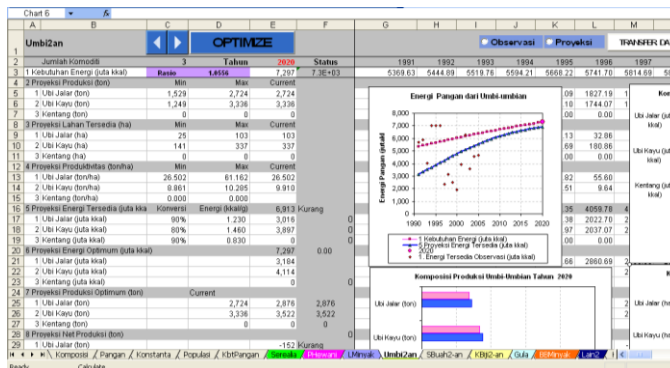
Chart 6 fx

| | A | B | C | D | E | F | G | H | I | J | K | L | M |
|---|---|---|---|---|---|---|---|---|---|---|---|---|---|
| 1 | Umbi2an | | | OPTIMIZE | | | Observasi | Proyeksi | | | | TRANSFER DA |
| 2 | | Jumlah Komoditi | 3 | Tahun | 2020 | Status | 1991 | 1992 | 1993 | 1994 | 1995 | 1996 | 1997 |
| 3 | 1 | Kebutuhan Energi (juta kkal) | Rasio | 1.0556 | 7,207 | 7.3E+03 | 5369.63 | 5444.89 | 5519.76 | 5594.21 | 5668.22 | 5741.70 | 5814.69 |
| 4 | 2 | Proyeksi Produksi (ton) | Min | Max | Current | | | | | | | | |
| 5 | | 1 Ubi Jalar (ton) | 1,529 | 2,724 | 2,724 | | | | | | .09 | 1827.19 | 1 |
| 6 | | 2 Ubi Kayu (ton) | 1,249 | 3,336 | 3,336 | | | | | | .10 | 1744.07 | 1 |
| 7 | | 3 Kentang (ton) | 0 | 0 | 0 | | | | | | .00 | 0.00 | |
| 8 | 3 | Proyeksi Lahan Tersedia (ha) | Min | Max | Current | | | | | | | | |
| 9 | | 1 Ubi Jalar (ha) | 25 | 103 | 103 | | | | | | .13 | 32.86 | |
| 10 | | 2 Ubi Kayu (ha) | 141 | 337 | 337 | | | | | | .69 | 180.86 | |
| 11 | | 3 Kentang (ha) | 0 | 0 | 0 | | | | | | .00 | 0.00 | |
| 12 | 4 | Proyeksi Produktivitas (ton/ha) | Min | Max | Current | | | | | | | | |
| 13 | | 1 Ubi Jalar (ton/ha) | 26.502 | 61.162 | 26.502 | | | | | | .82 | 55.60 | |
| 14 | | 2 Ubi Kayu (ton/ha) | 8.861 | 10.285 | 9.910 | | | | | | .51 | 9.64 | |
| 15 | | 3 Kentang (ton/ha) | 0.000 | 0.000 | 0.000 | | | | | | | | |
| 16 | 5 | Proyeksi Energi Tersedia (juta kka | Konversi | Energi (kkal/g) | 6,913 | Kurang | | | | | .35 | 4059.78 | 4 |
| 17 | | 1 Ubi Jalar (juta kkal) | 90% | 1.230 | 3,016 | 0 | | | | | .38 | 2022.70 | 2 |
| 18 | | 2 Ubi Kayu (juta kkal) | 80% | 1.460 | 3,897 | 0 | | | | | .97 | 2037.07 | 2 |
| 19 | | 3 Kentang (juta kkal) | 90% | 0.830 | 0 | 0 | | | | | .00 | 0.00 | |
| 20 | 6 | Proyeksi Energi Optimum (juta kkal) | | | 7,297 | 0.00 | | | | | | | |
| 21 | | 1 Ubi Jalar (juta kkal) | | | 3,184 | | | | | | | | |
| 22 | | 2 Ubi Kayu (juta kkal) | | | 4,114 | | | | | | | | |
| 23 | | 3 Kentang (juta kkal) | | | 0 | 0 | | | | | .66 | 2860.69 | 2 |
| 24 | 7 | Proyeksi Produksi Optimum (ton) | | Current | | | | | | | | | |
| 25 | | 1 Ubi Jalar (ton) | | 2,724 | 2,876 | 2,876 | | | | | | | |
| 26 | | 2 Ubi Kayu (ton) | | 3,336 | 3,522 | 3,522 | | | | | | | |
| 27 | | 3 Kentang (ton) | | 0 | 0 | 0 | | | | | | | |
| 28 | 8 | Proyeksi Net Produksi (ton) | | | | | | | | | | | |
| 29 | | 1 Ubi Jalar (ton) | | | -152 | Kurang | | | | | | | |

Energi Pangan dari Umbi-umbian

Energi Pangan (juta kkal)

8,000
7,000
6,000
5,000
4,000
3,000
2,000
1,000
0

1990 1995 2000 2005 2010 2015 2020

1 Kebutuhan Energi (juta kkal)
5 Proyeksi Energi Tersedia (juta kkal)
2020
1 Energi Tersedia Observasi (juta kkal)

Komposisi Produksi Umbi-Umbian Tahun 2020

Ubi Jalar (ton)

Ubi Kayu (ton)

Ko

Ubi Jalar (ju kkal)

Ubi Kayu (ju kkal)

Kentang (ju kkal)

Komposisi / Pangan / Konstanta / Populasi / KbtPangan / Serealia / PHewani / LMinyak / Umbi2an / SBuah2-an / KBiji2-an / Gula / BBMinyak / Lain2

Ready Calculate